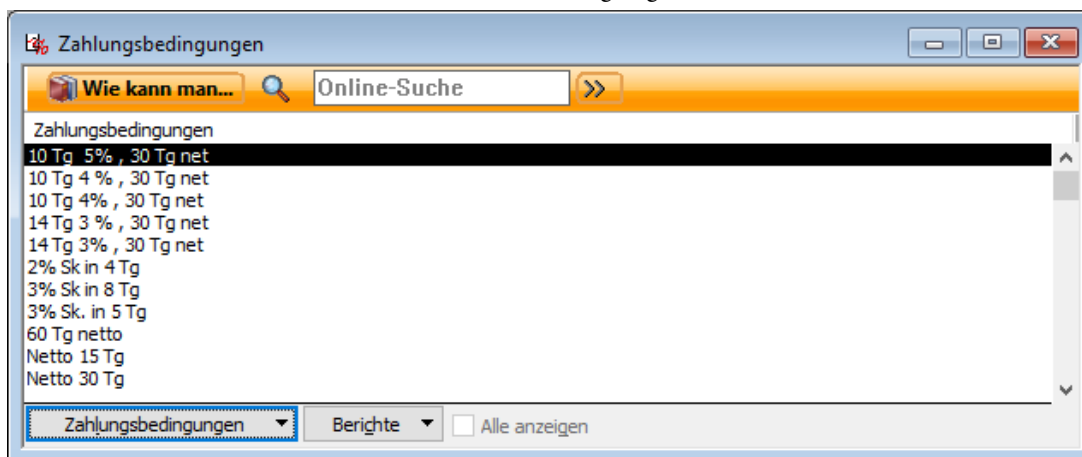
Zahlungsbedingungen

Wie kann man... Online-Suche »

Zahlungsbedingungen
10 Tg 5% , 30 Tg net
10 Tg 4 % , 30 Tg net
10 Tg 4% , 30 Tg net
14 Tg 3 % , 30 Tg net
14 Tg 3% , 30 Tg net
2% Sk in 4 Tg
3% Sk in 8 Tg
3% Sk. in 5 Tg
60 Tg netto
Netto 15 Tg
Netto 30 Tg

Zahlungsbedingungen ▾ Berichte ▾ Alle anzeigen